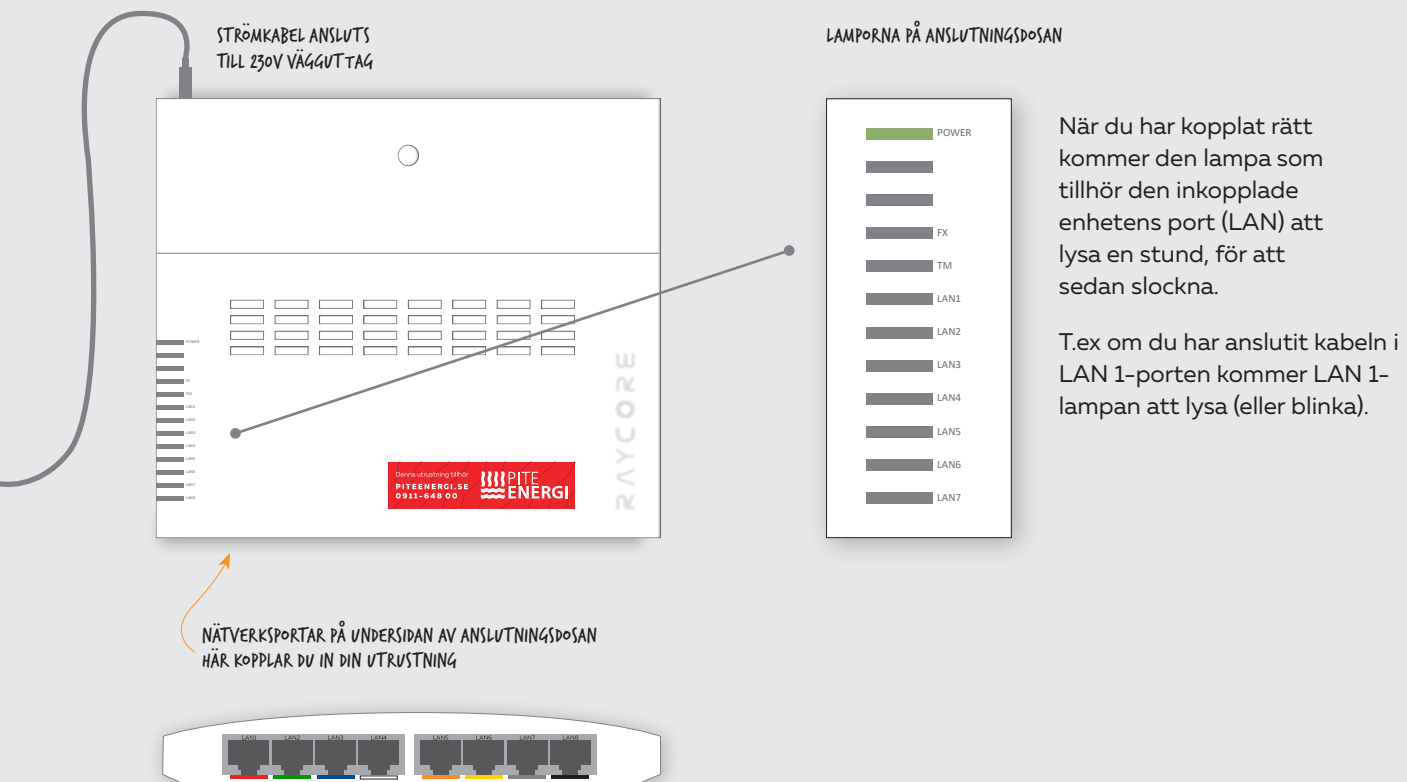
STRÖMKABEL ANSLUTS
TILL 230V VÄGGUTTAG

LAMPORNA PÅ ANSLUTNINGSDOSAN

POWER
FX
TM
LAN1
LAN2
LAN3
LAN4
LAN5
LAN6
LAN7

När du har kopplat rätt kommer den lampa som tillhör den inkopplade enhetens port (LAN) att lysa en stund, för att sedan slockna.

T.ex om du har anslutit kabeln i LAN 1-porten kommer LAN 1-lampan att lysa (eller blinka).

POWER
FX
TM
LAN1
LAN2
LAN3
LAN4
LAN5
LAN6
LAN7
LAN8

RAYCORE

Denna utrustning tillhör
PITEENERGI.SE
0911-648 00
PITE ENERGI

NÄTVERKSPORTAR PÅ UNDERSIDAN AV ANSLUTNINGSDOSAN
HÄR KOPPLAR DU IN DIN UTRUSTNING

LAN1 LAN2 LAN3 LAN4 LAN5 LAN6 LAN7 LAN8